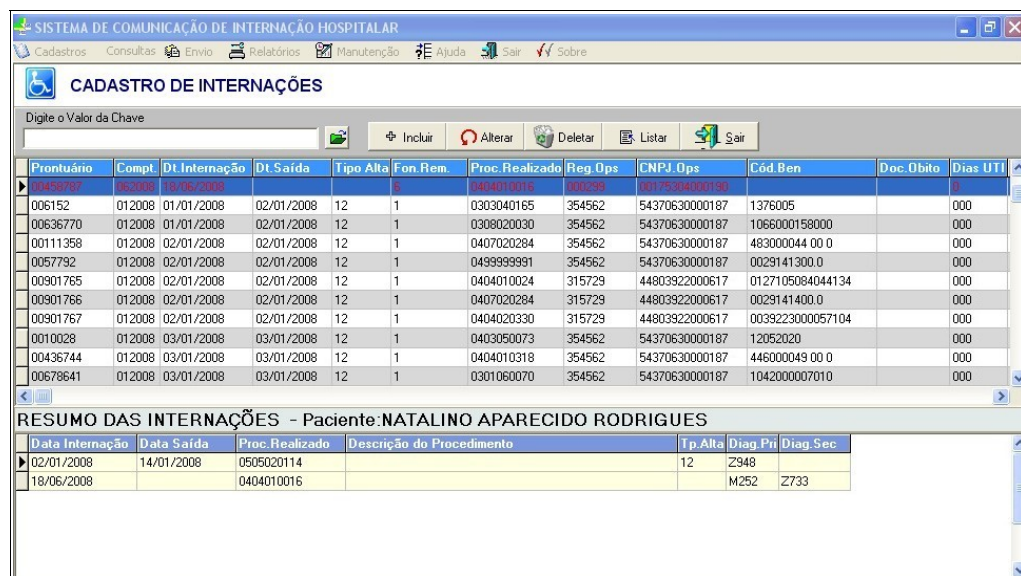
SISTEMA DE COMUNICAÇÃO DE INTERNAÇÃO HOSPITALAR

Cadastros Consultas Envio Relatórios Manutenção Ajuda Sair Sobre

CADASTRO DE INTERNAÇÕES

Digite o Valor da Chave

Incluir Alterar Deletar Listar Sair

| Prontuário | Compt. | Dt.Internação | Dt.Saída | Tipo Alta | Fon.Rem. | Proc.Realizado | Reg.Ops | CNPJ.Ops | Cód.Ben | Doc.Obito | Dias UTI |
|---|---|---|---|---|---|---|---|---|---|---|---|
| 00458787 | 062008 | 18/06/2008 | | | 6 | 0404010016 | 000239 | 00175304000190 | | | 0 |
| 006152 | 012008 | 01/01/2008 | 02/01/2008 | 12 | 1 | 0303040165 | 354562 | 54370630000187 | 1376005 | | 000 |
| 00636770 | 012008 | 01/01/2008 | 02/01/2008 | 12 | 1 | 0308020030 | 354562 | 54370630000187 | 1066000158000 | | 000 |
| 00111358 | 012008 | 02/01/2008 | 02/01/2008 | 12 | 1 | 0407020284 | 354562 | 54370630000187 | 483000044 00 0 | | 000 |
| 0057792 | 012008 | 02/01/2008 | 02/01/2008 | 12 | 1 | 0499999991 | 354562 | 54370630000187 | 0029141300.0 | | 000 |
| 00901765 | 012008 | 02/01/2008 | 02/01/2008 | 12 | 1 | 0404010024 | 315729 | 44803922000617 | 0127105084044134 | | 000 |
| 00901766 | 012008 | 02/01/2008 | 02/01/2008 | 12 | 1 | 0407020284 | 315729 | 44803922000617 | 0029141400.0 | | 000 |
| 00901767 | 012008 | 02/01/2008 | 02/01/2008 | 12 | 1 | 0404020330 | 315729 | 44803922000617 | 0039223000057104 | | 000 |
| 0010028 | 012008 | 03/01/2008 | 03/01/2008 | 12 | 1 | 0403050073 | 354562 | 54370630000187 | 12052020 | | 000 |
| 00436744 | 012008 | 03/01/2008 | 03/01/2008 | 12 | 1 | 0404010318 | 354562 | 54370630000187 | 446000049 00 0 | | 000 |
| 00678641 | 012008 | 03/01/2008 | 03/01/2008 | 12 | 1 | 0301060070 | 354562 | 54370630000187 | 1042000007010 | | 000 |

RESUMO DAS INTERNAÇÕES - Paciente:NATALINO APARECIDO RODRIGUES

| Data Internação | Data Saída | Proc.Realizado | Descrição do Procedimento | Tp.Alta | Diag.Pri | Diag.Sec |
|---|---|---|---|---|---|---|
| 02/01/2008 | 14/01/2008 | 0505020114 | | 12 | Z948 | |
| 18/06/2008 | | 0404010016 | | | M252 | Z733 |